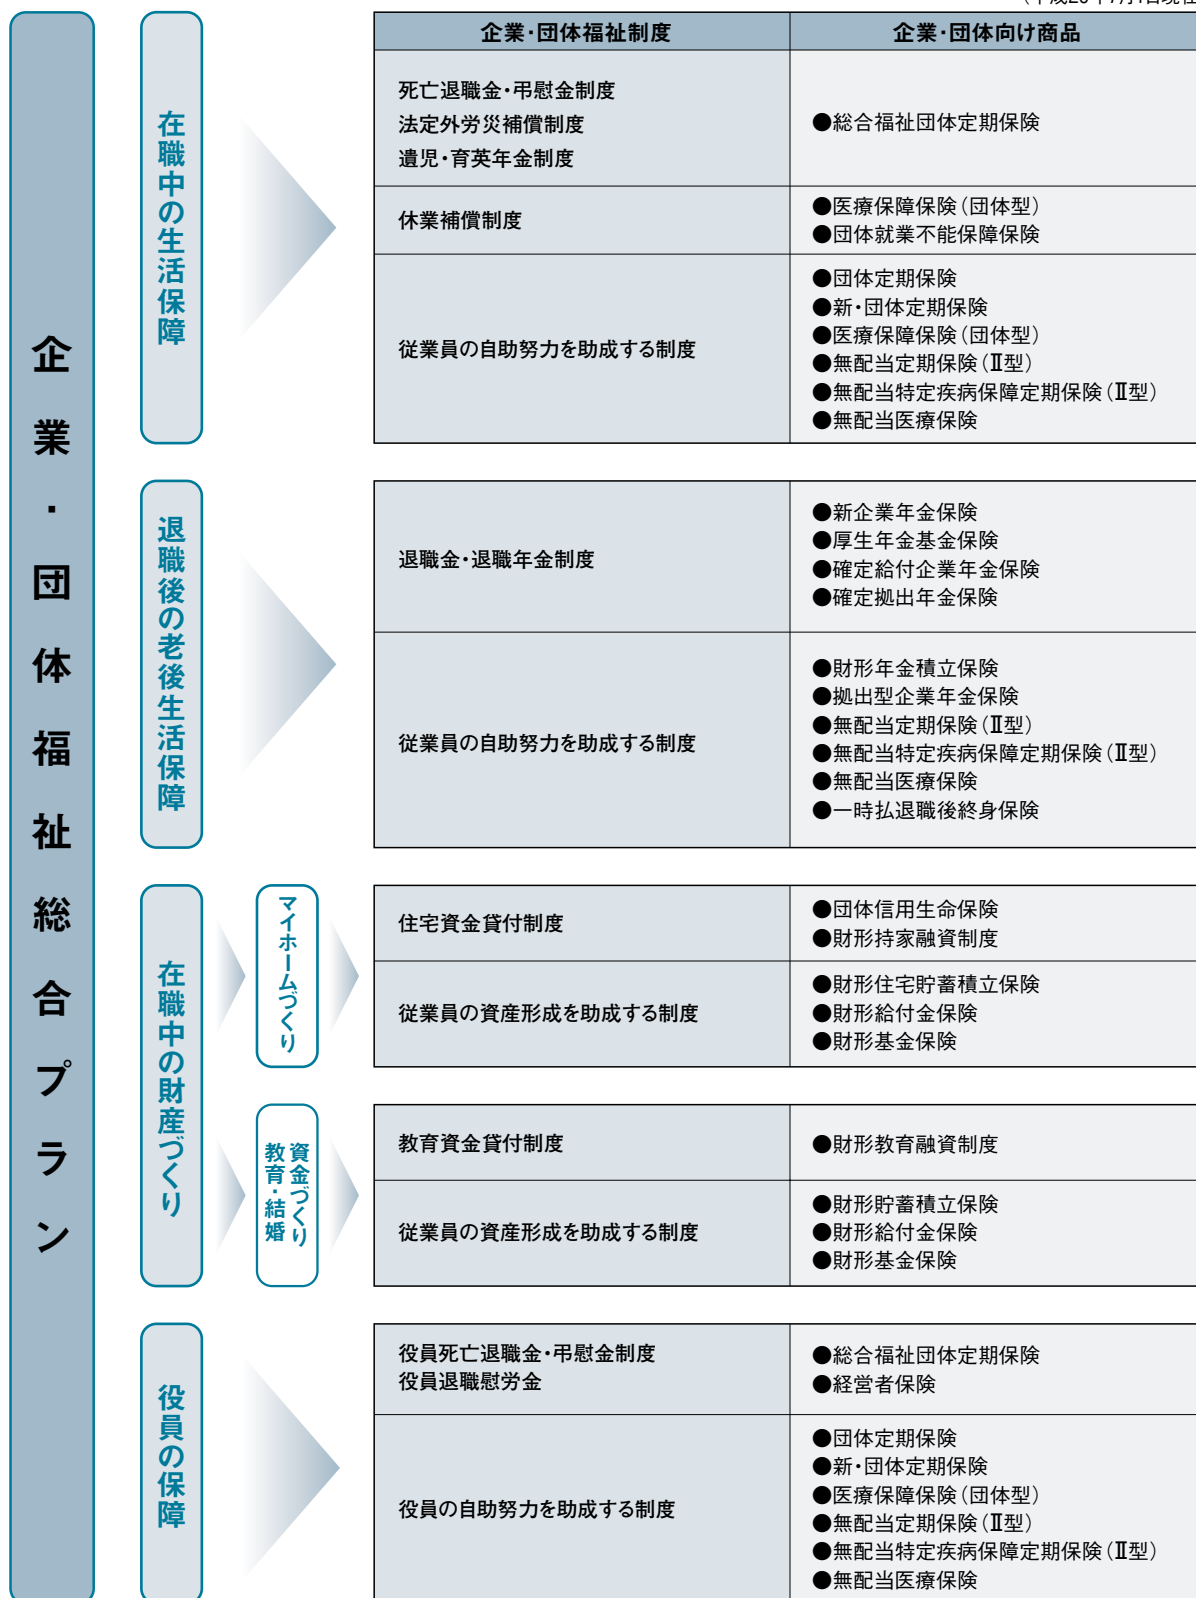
企業・団体福祉総合プラン

在職中の生活保障

退職後の老後生活保障

在職中の財産づくり

マイホームづくり

資金づくり 教育・結婚

役員の保障

| 企業・団体福祉制度 | 企業・団体向け商品 |
|---|---|
| 死亡退職金・弔慰金制度<br>法定外労災補償制度<br>遺児・育英年金制度 | ●総合福祉団体定期保険 |
| 休業補償制度 | ●医療保障保険（団体型）<br>●団体就業不能保障保険 |
| 従業員の自助努力を助成する制度 | ●団体定期保険<br>●新・団体定期保険<br>●医療保障保険（団体型）<br>●無配当定期保険（Ⅱ型）<br>●無配当特定疾病保障定期保険（Ⅱ型）<br>●無配当医療保険 |
| 退職金・退職年金制度 | ●新企業年金保険<br>●厚生年金基金保険<br>●確定給付企業年金保険<br>●確定拠出年金保険 |
| 従業員の自助努力を助成する制度 | ●財形年金積立保険<br>●拠出型企業年金保険<br>●無配当定期保険（Ⅱ型）<br>●無配当特定疾病保障定期保険（Ⅱ型）<br>●無配当医療保険<br>●一時払退職後終身保険 |
| 住宅資金貸付制度 | ●団体信用生命保険<br>●財形持家融資制度 |
| 従業員の資産形成を助成する制度 | ●財形住宅貯蓄積立保険<br>●財形給付金保険<br>●財形基金保険 |
| 教育資金貸付制度 | ●財形教育融資制度 |
| 従業員の資産形成を助成する制度 | ●財形貯蓄積立保険<br>●財形給付金保険<br>●財形基金保険 |
| 役員死亡退職金・弔慰金制度<br>役員退職慰労金 | ●総合福祉団体定期保険<br>●経営者保険 |
| 役員の自助努力を助成する制度 | ●団体定期保険<br>●新・団体定期保険<br>●医療保障保険（団体型）<br>●無配当定期保険（Ⅱ型）<br>●無配当特定疾病保障定期保険（Ⅱ型）<br>●無配当医療保険 |